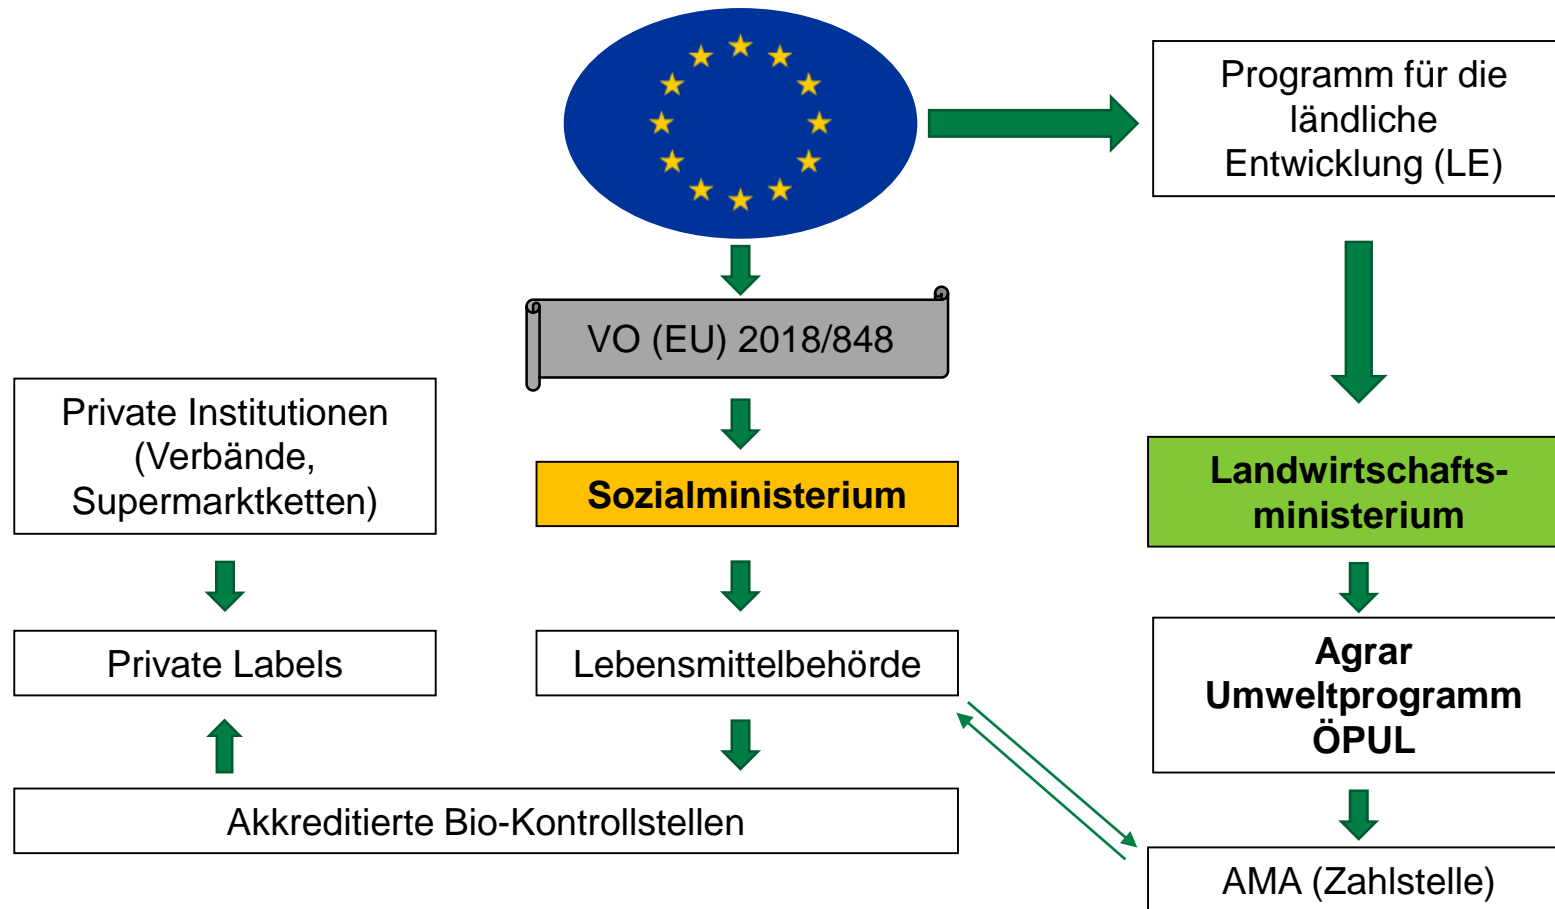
Programm für die ländliche Entwicklung (LE)

VO (EU) 2018/848

Private Institutionen (Verbände, Supermarktketten)

Sozialministerium

Landwirtschafts-ministerium

Private Labels

Lebensmittelbehörde

Agrar Umweltprogramm ÖPUL

Akkreditierte Bio-Kontrollstellen

AMA (Zahlstelle)